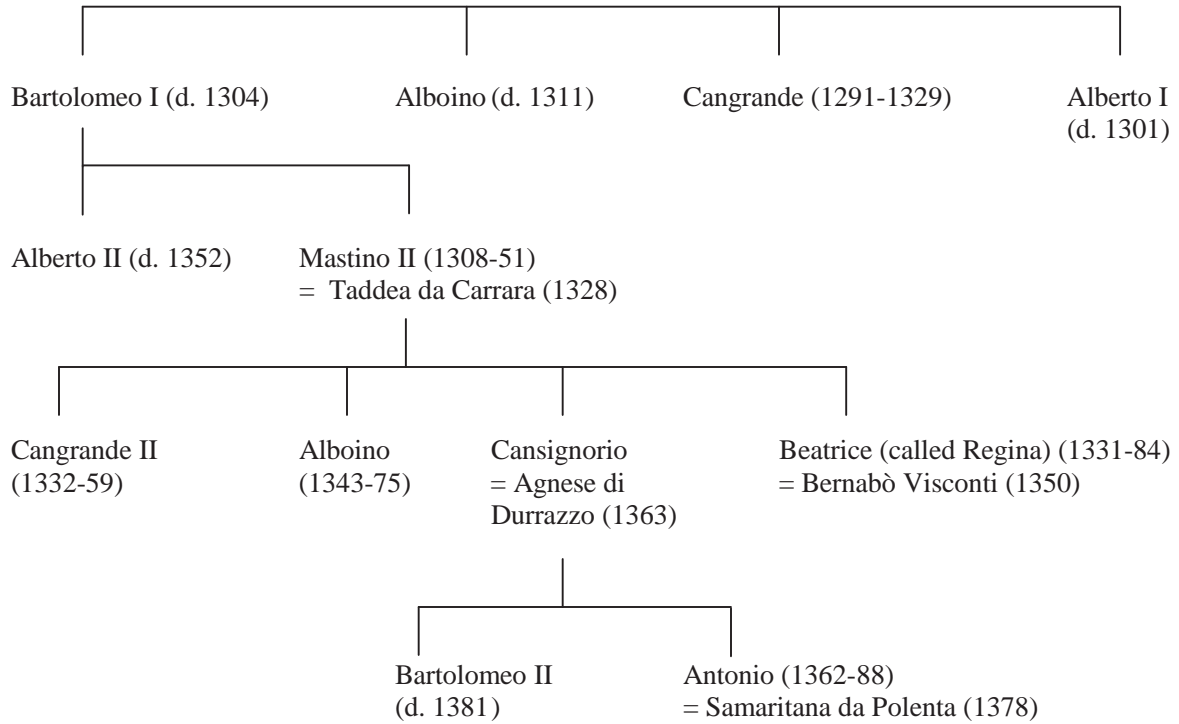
Bartolomeo I (d. 1304)

Alboino (d. 1311)

Cangrande (1291-1329)

Alberto I (d. 1301)

Alberto II (d. 1352)

Mastino II (1308-51)
= Taddea da Carrara (1328)

Cangrande II (1332-59)

Alboino (1343-75)

Cansignorio
= Agnese di Durrazzo (1363)

Beatrice (called Regina) (1331-84)
= Bernabò Visconti (1350)

Bartolomeo II (d. 1381)

Antonio (1362-88)
= Samaritana da Polenta (1378)